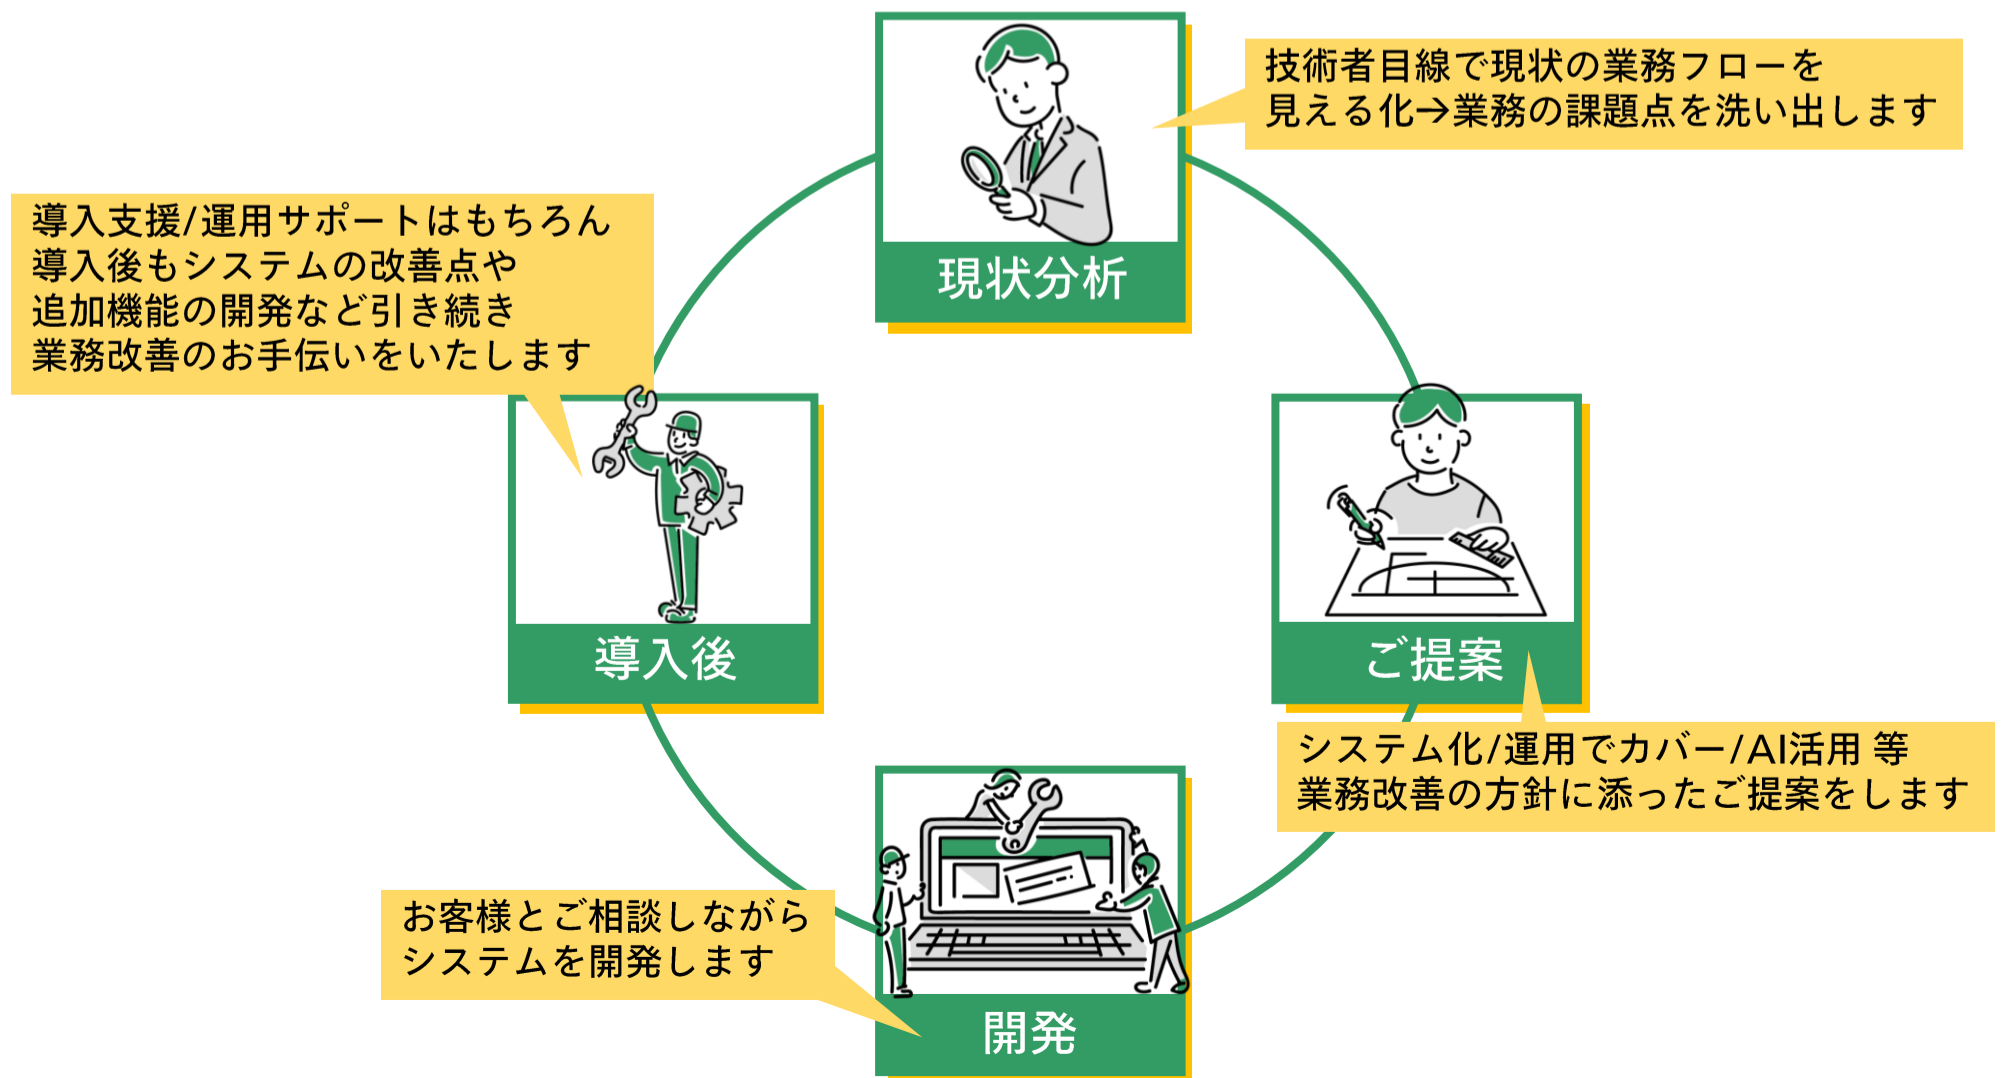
技術者目線で現状の業務フローを
見える化→業務の課題点を洗い出します

現状分析

導入支援/運用サポートはもちろん
導入後もシステムの改善点や
追加機能の開発など引き続き
業務改善のお手伝いをいたします

導入後

ご提案

システム化/運用でカバー/AI活用 等
業務改善の方針に添ったご提案をします

お客様とご相談しながら
システムを開発します

開発